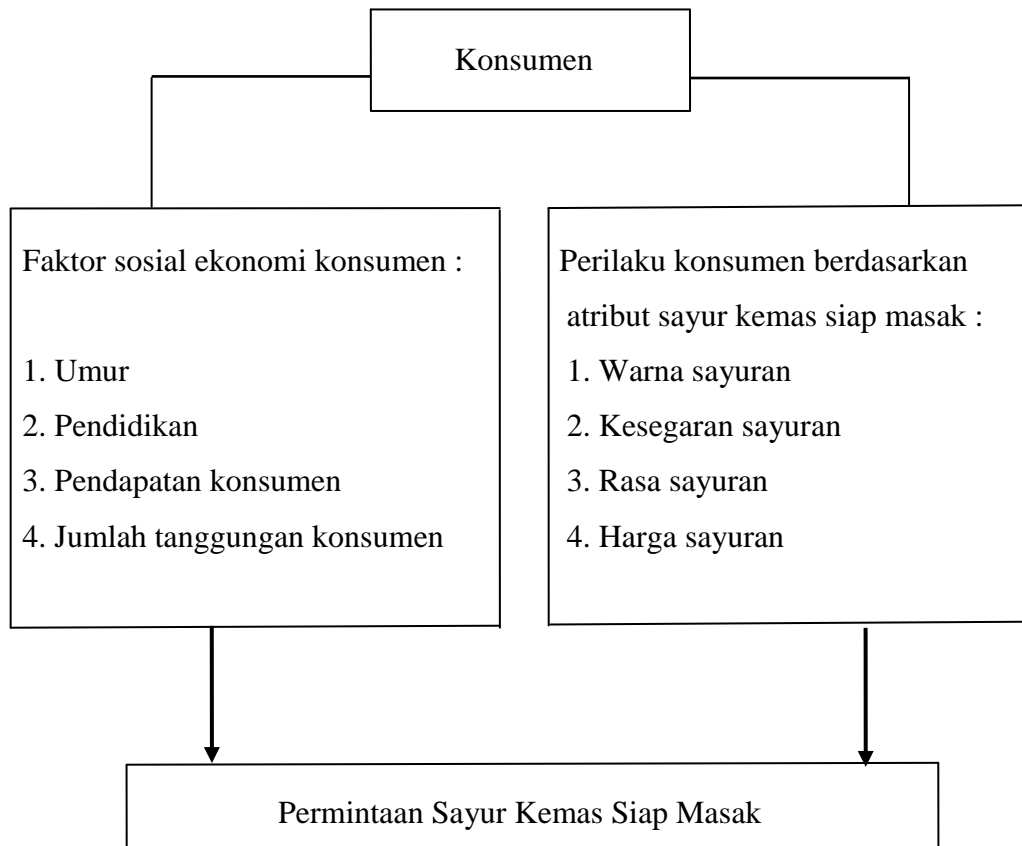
Konsumen

Faktor sosial ekonomi konsumen :

1. Umur
2. Pendidikan
3. Pendapatan konsumen
4. Jumlah tanggungan konsumen

Perilaku konsumen berdasarkan atribut sayur kemas siap masak :
1. Warna sayuran
2. Kesegaran sayuran
3. Rasa sayuran
4. Harga sayuran

Permintaan Sayur Kemas Siap Masak